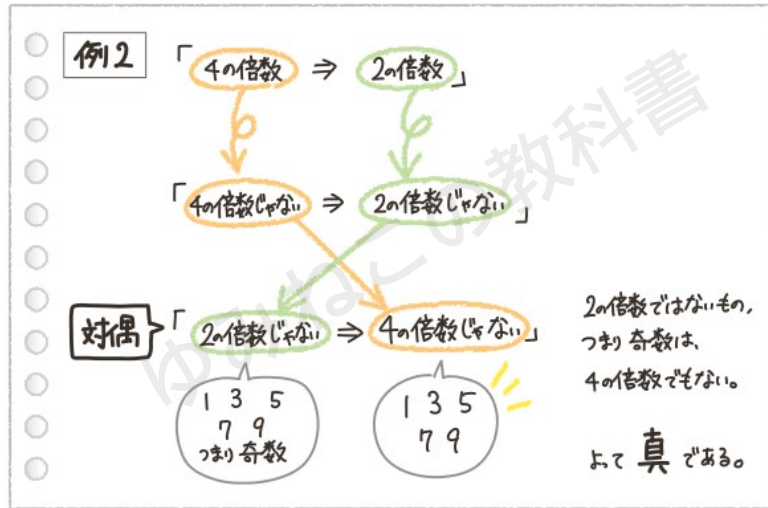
例2

「4の倍数 ⇒ 2の倍数」

「4の倍数じゃない ⇒ 2の倍数じゃない」

対偶 「2の倍数じゃない ⇒ 4の倍数じゃない」

1 3 5
7 9
つまり 奇数

1 3 5
7 9

2の倍数ではないもの、
つまり 奇数は、
4の倍数でもない。

よって 真 である。

ゆみねこの教科書